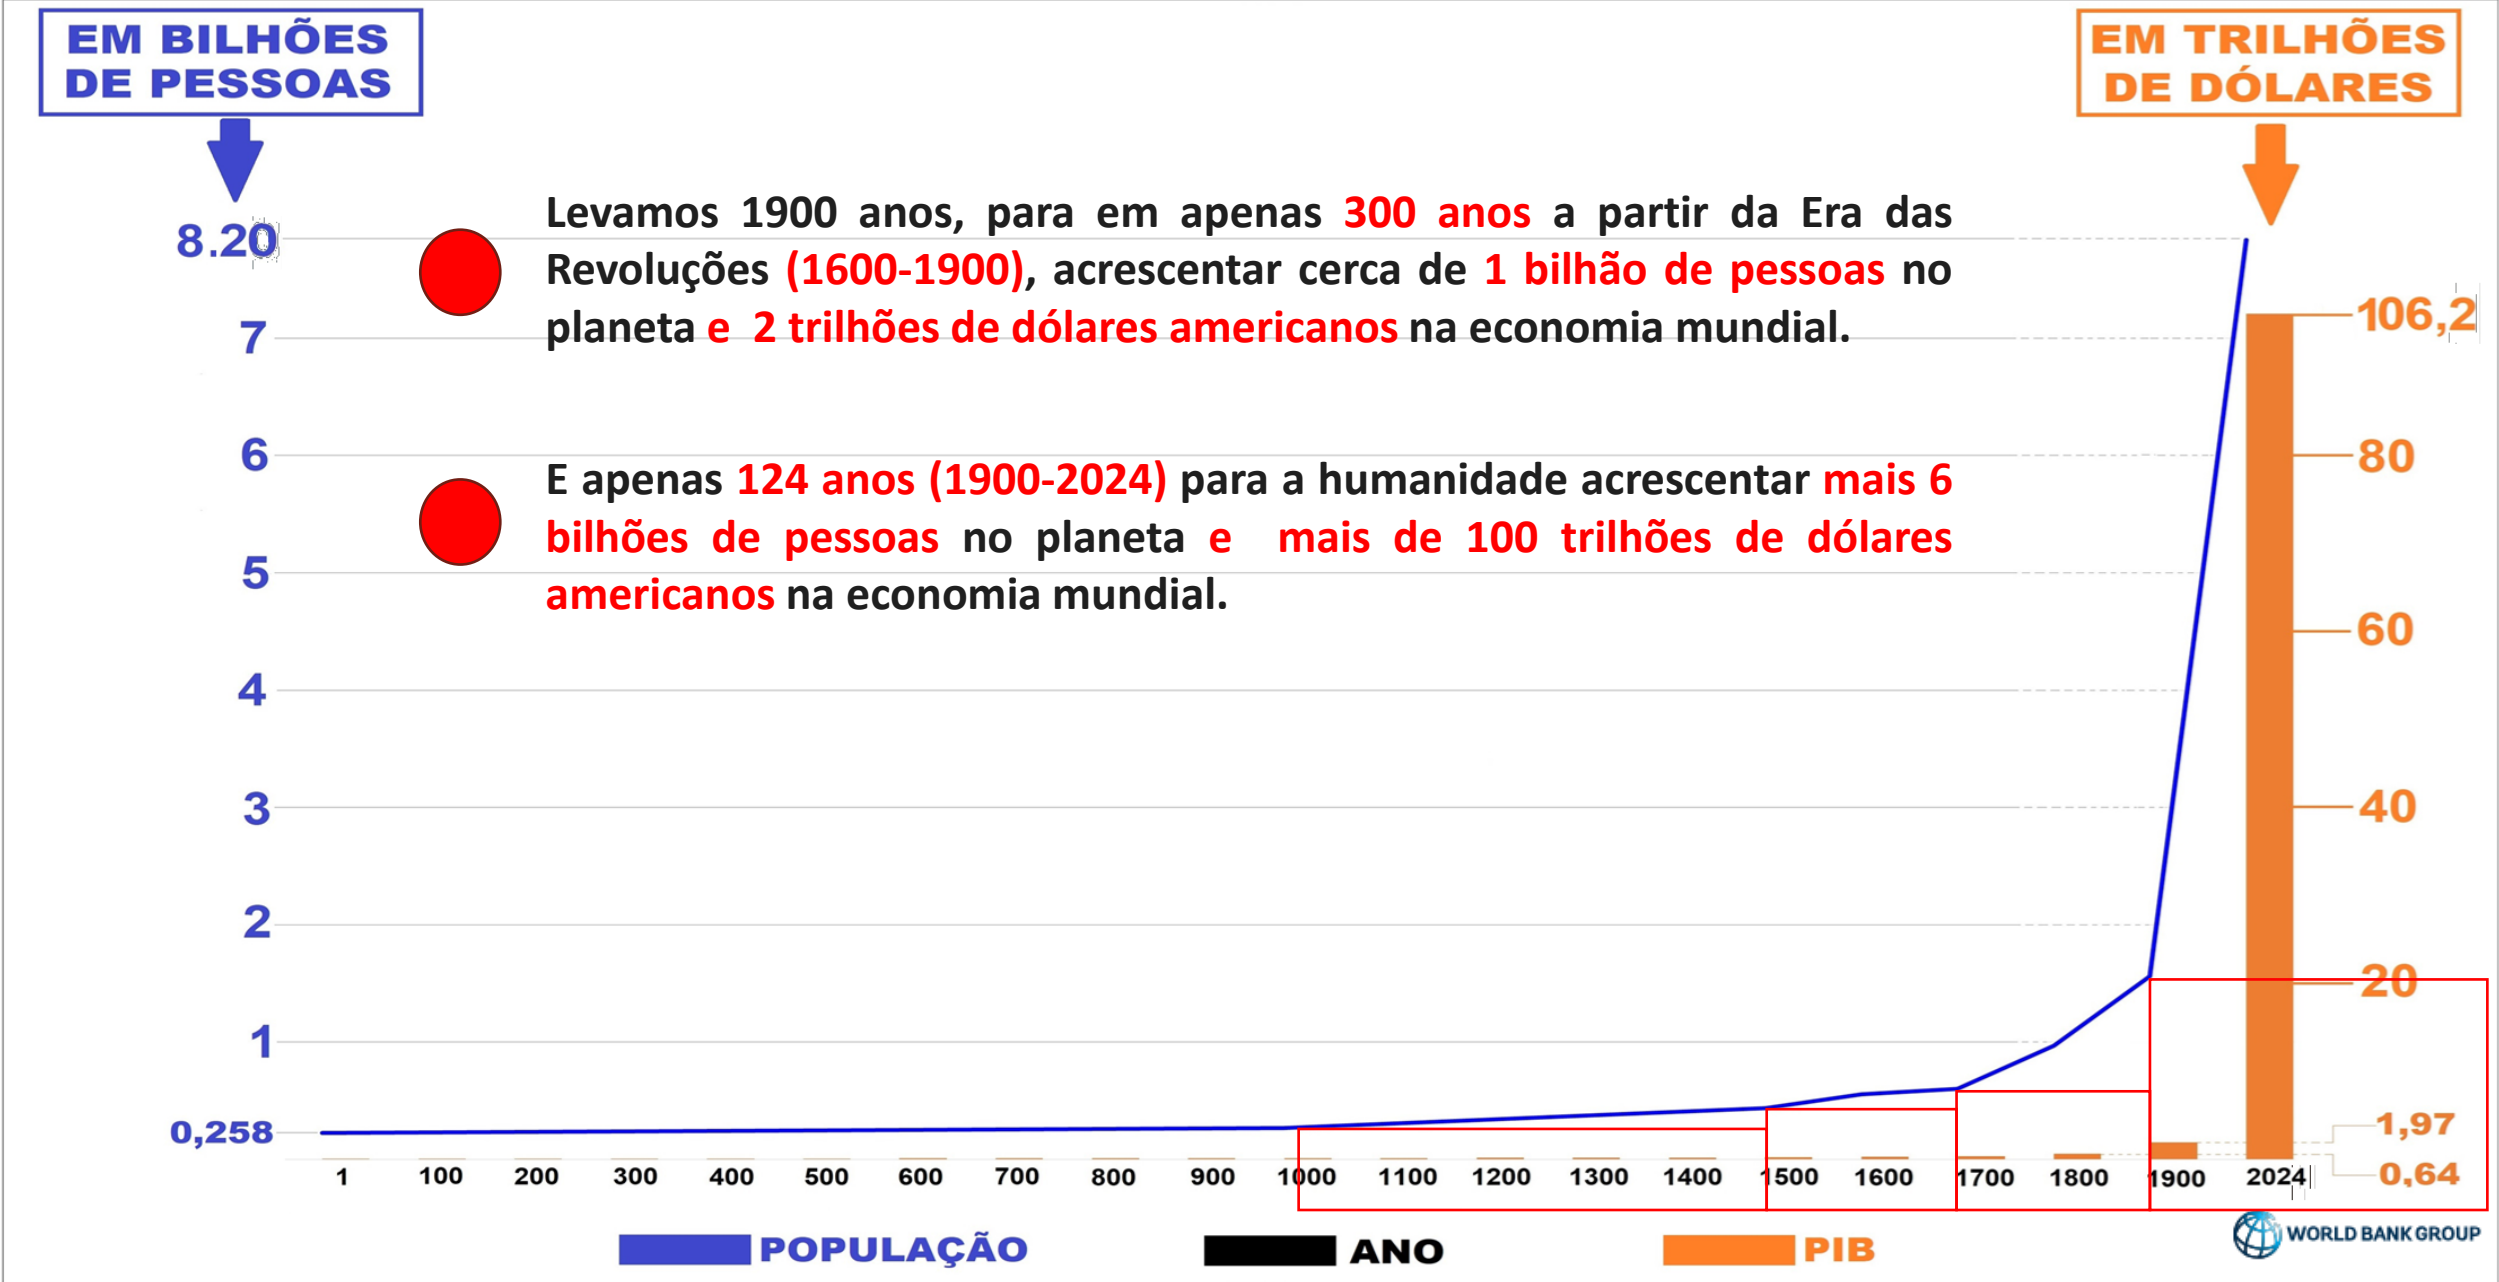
EM BILHÕES DE PESSOAS

EM TRILHÕES DE DÓLARES

Levamos 1900 anos, para em apenas 300 anos a partir da Era das Revoluções (1600-1900), acrescentar cerca de 1 bilhão de pessoas no planeta e 2 trilhões de dólares americanos na economia mundial.

E apenas 124 anos (1900-2024) para a humanidade acrescentar mais 6 bilhões de pessoas no planeta e mais de 100 trilhões de dólares americanos na economia mundial.

8.20
7
6
5
4
3
2
1
0,258

106,2
80
60
40
20
1,97
0,64

1 100 200 300 400 500 600 700 800 900 1000 1100 1200 1300 1400 1500 1600 1700 1800 1900 2024

POPULAÇÃO ANO PIB

WORLD BANK GROUP